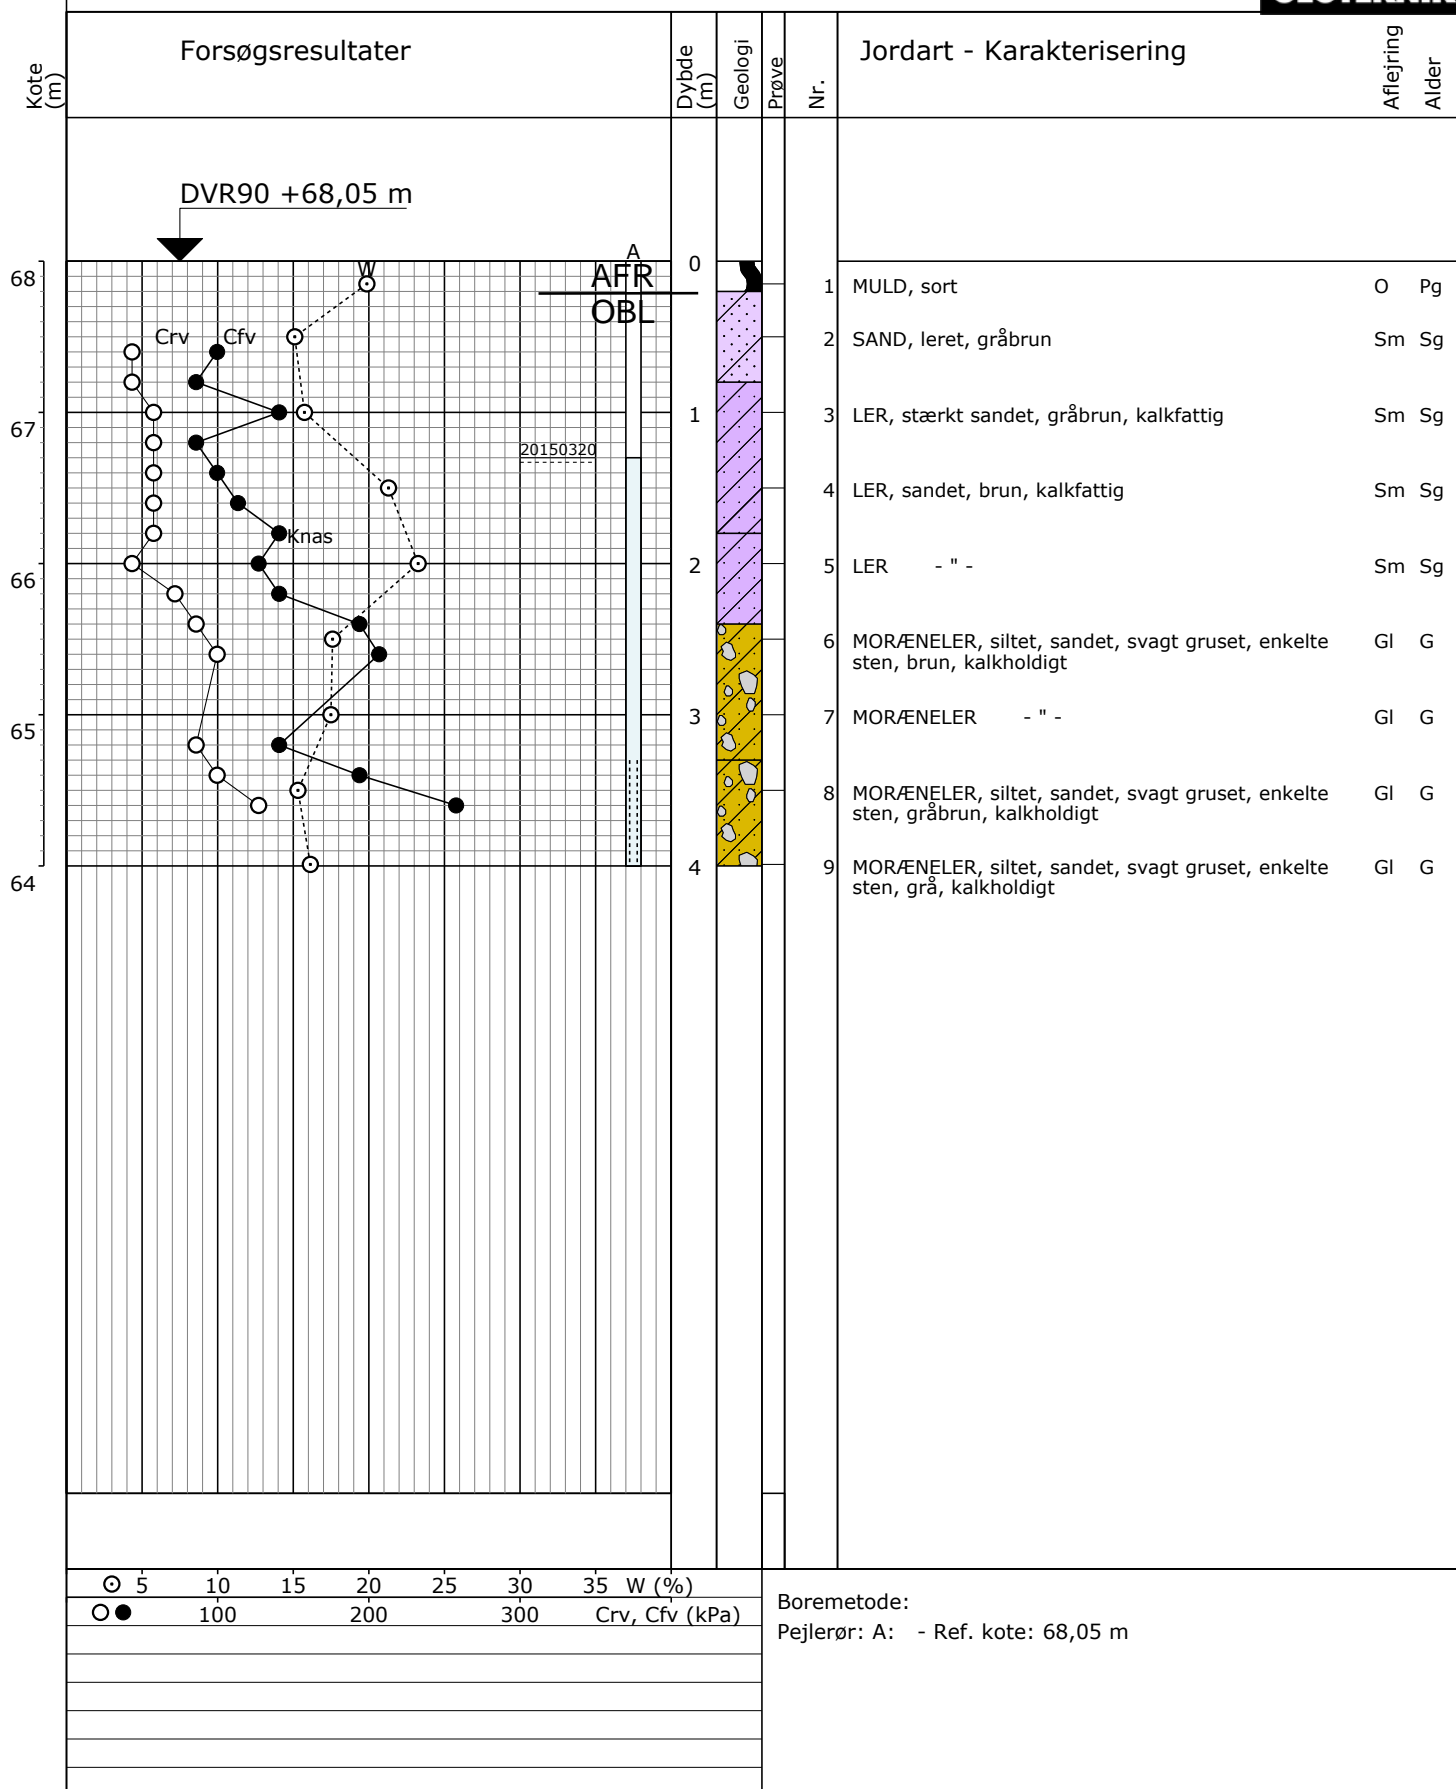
Kote (m)

Forsøgsresultater

Dybde (m)

Geologi

Prøve

Nr.

Jordart - Karakterisering

Aflejring

Alder

DVR90 +68,05 m

A

AFR

OBL

W

Crv

Cfv

Knas

20150320

68
67
66
65
64

0
1
2
3
4

| Nr. | Jordart - Karakterisering | Aflejring | Alder |
|---|---|---|---|
| 1 | MULD, sort | O | Pg |
| 2 | SAND, leret, gråbrun | Sm | Sg |
| 3 | LER, stærkt sandet, gråbrun, kalkfattig | Sm | Sg |
| 4 | LER, sandet, brun, kalkfattig | Sm | Sg |
| 5 | LER - " - | Sm | Sg |
| 6 | MORÆNELER, siltet, sandet, svagt gruset, enkelte sten, brun, kalkholdigt | Gl | G |
| 7 | MORÆNELER - " - | Gl | G |
| 8 | MORÆNELER, siltet, sandet, svagt gruset, enkelte sten, gråbrun, kalkholdigt | Gl | G |
| 9 | MORÆNELER, siltet, sandet, svagt gruset, enkelte sten, grå, kalkholdigt | Gl | G |

5 10 15 20 25 30 35 W (%)

100 200 300 Crv, Cfv (kPa)

Boremetode:

Pejlerør: A: - Ref. kote: 68,05 m